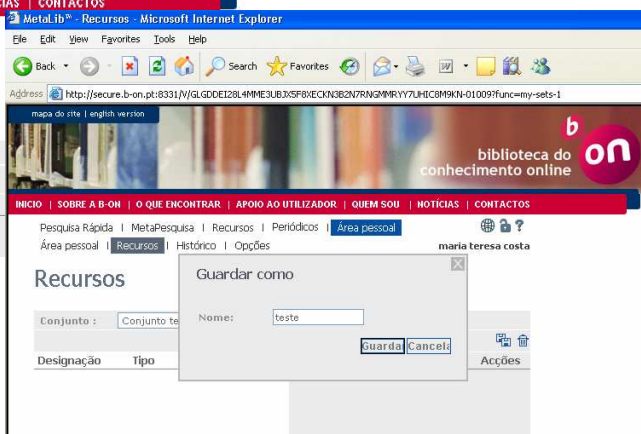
IAS | CONTACTOS

MetaLib℠ - Recursos - Microsoft Internet Explorer

File Edit View Favorites Tools Help

Back Search Favorites

Address http://secure.b-on.pt:8331/V/GLGDDEI28L4MME3UBJX5F8XECKN3B2N7RNGMMRYY7UHIC8M9KN-01009?func=my-sets-1

mapa do site | english version

b on
biblioteca do conhecimento online

INICIO | SOBRE A B-ON | O QUE ENCONTRAR | APOIO AO UTILIZADOR | QUEM SOU | NOTÍCIAS | CONTACTOS

Pesquisa Rápida | MetaPesquisa | Recursos | Periódicos | Área pessoal

Área pessoal | Recursos | Histórico | Opções

maria teresa costa

Recursos

Conjunto : Conjunto te

Designação Tipo Acções

Guardar como

Nome: teste

Guardar Cancelar